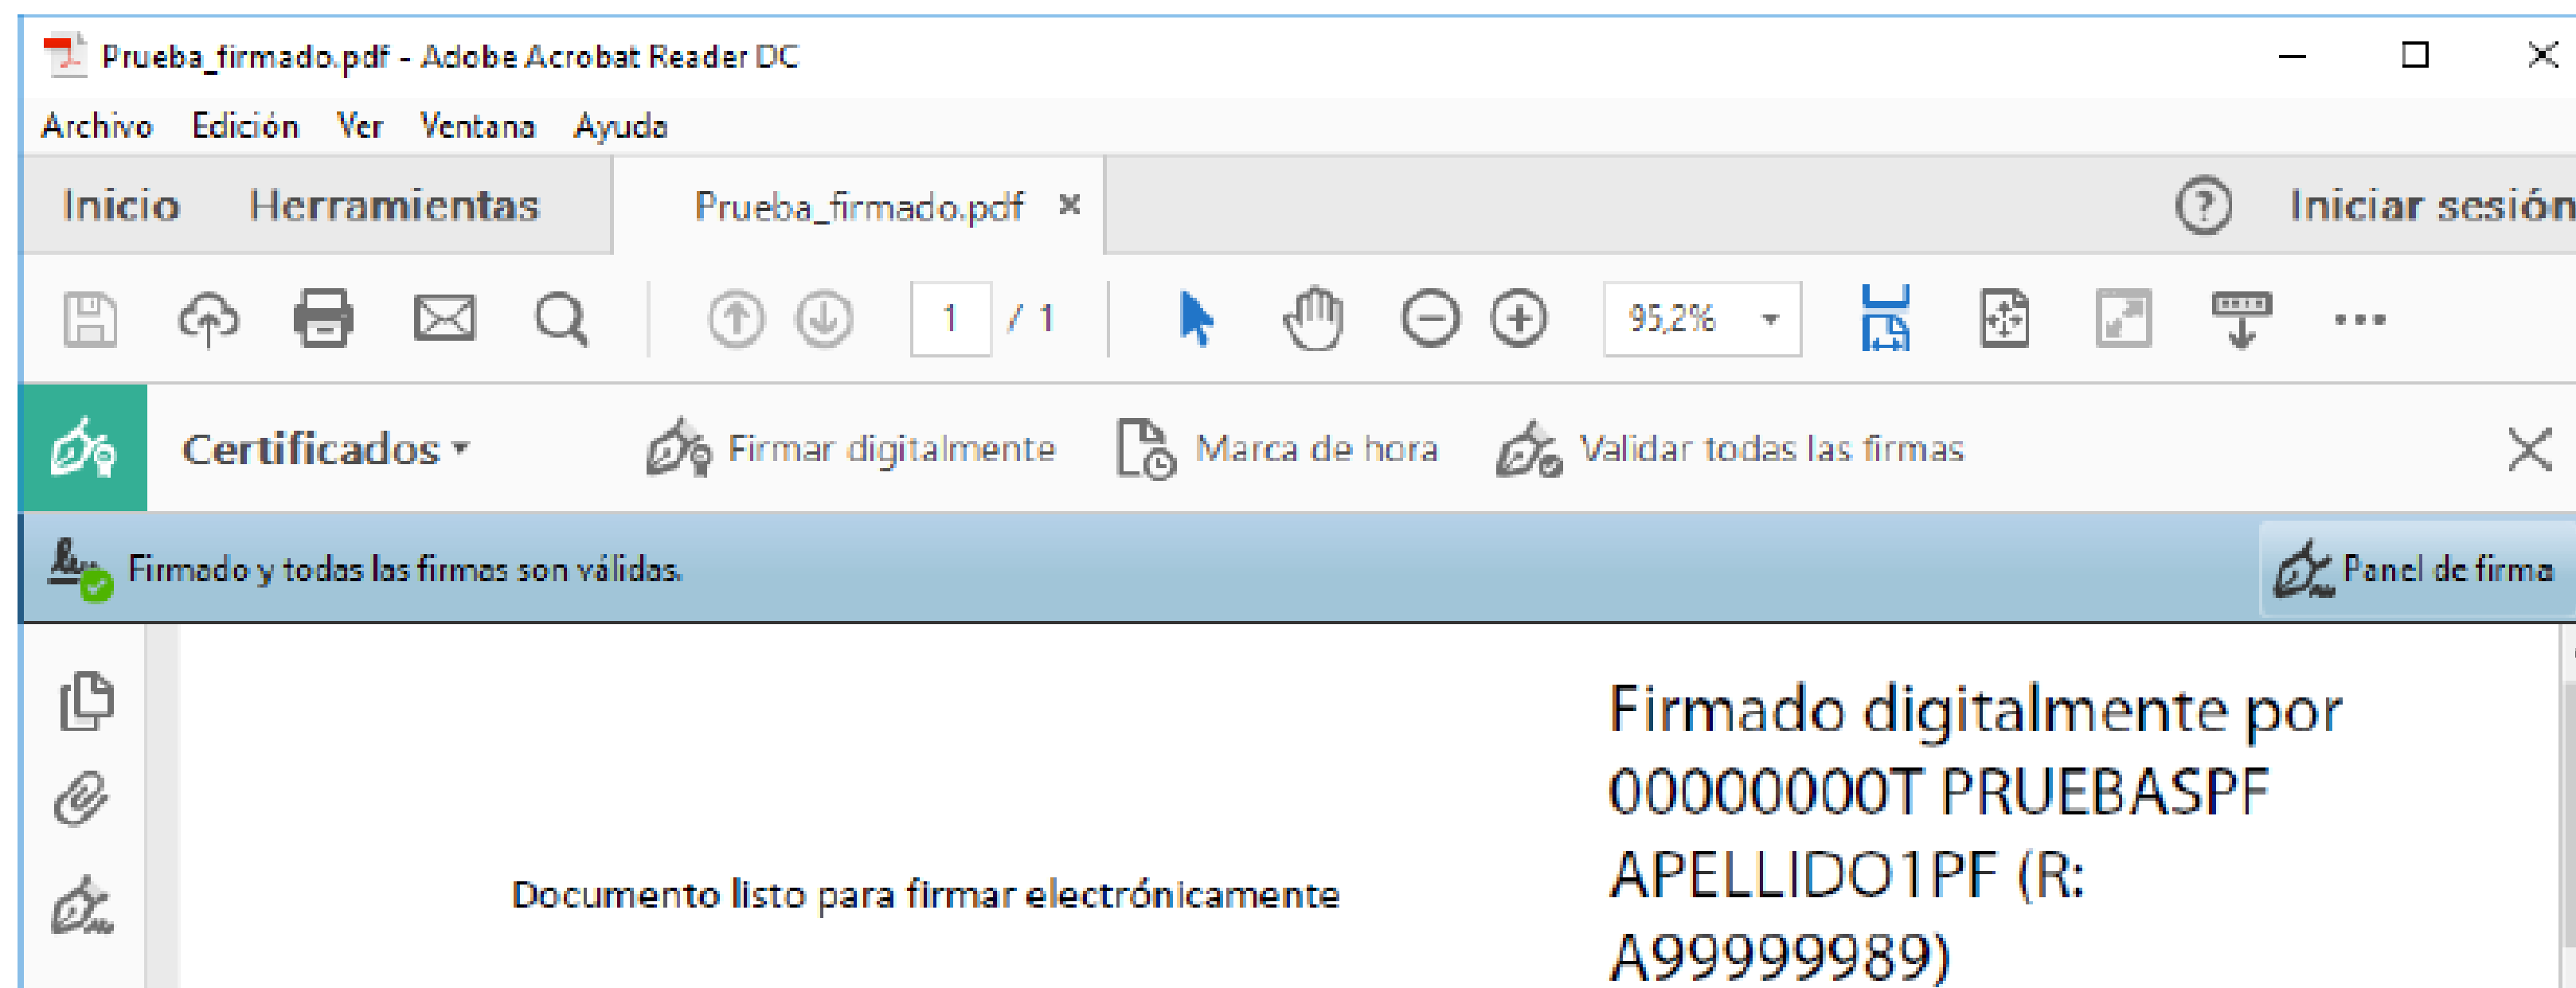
Prueba_firmado.pdf - Adobe Acrobat Reader DC

Archivo Edición Ver Ventana Ayuda

Inicio Herramientas Prueba_firmado.pdf ×

Iniciar sesión

1 / 1

95,2%

Certificados

Firmar digitalmente

Marca de hora

Validar todas las firmas

Firmado y todas las firmas son válidas.

Panel de firma

Documento listo para firmar electrónicamente

Firmado digitalmente por 00000000T PRUEBASPF APELLIDO1PF (R: A99999989)